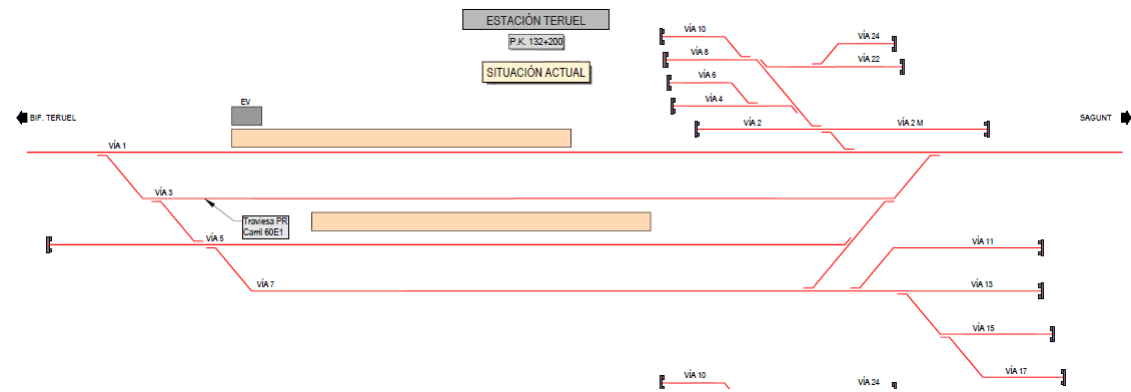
ESTACIÓN TERUEL

P.K. 132+200

SITUACIÓN ACTUAL

BIF. TERUEL

SAGUNT

EV

VÍA 10

VÍA 8

VÍA 6

VÍA 4

VÍA 2

VÍA 2 M

VÍA 24

VÍA 22

VÍA 1

VÍA 3

Traviesa PR
Carril 60E1

VÍA 5

VÍA 7

VÍA 11

VÍA 13

VÍA 15

VÍA 17

VÍA 10

VÍA 24